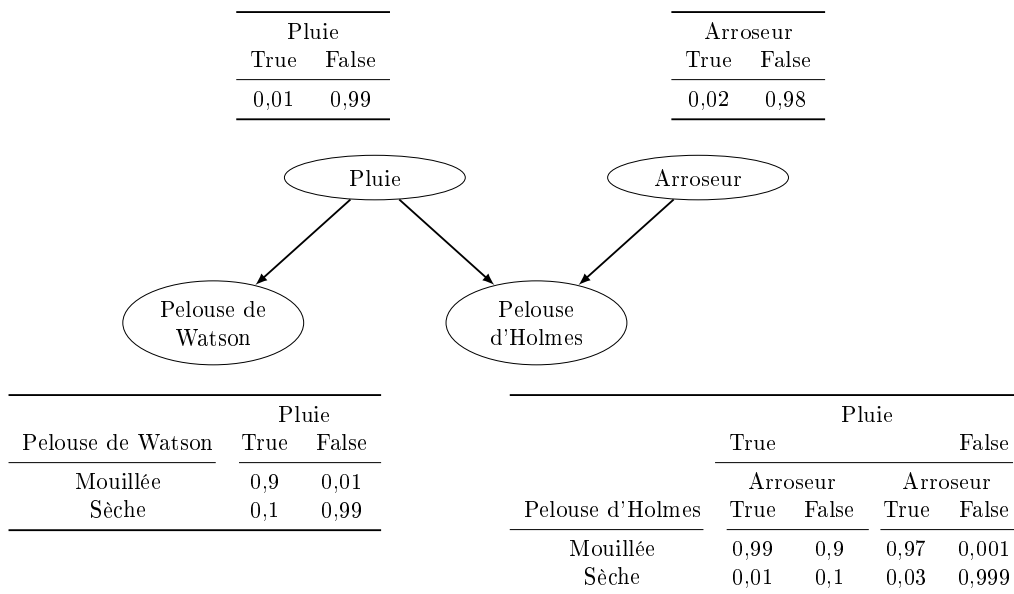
| Pluie | |
|---|---|
| True | False |
| 0,01 | 0,99 |

| Arroseur | |
|---|---|
| True | False |
| 0,02 | 0,98 |

Pluie

Arroseur

Pelouse de Watson

Pelouse d'Holmes

| | Pluie | |
|---|---|---|
| Pelouse de Watson | True | False |
| Mouillée | 0,9 | 0,01 |
| Sèche | 0,1 | 0,99 |

| | Pluie | | | |
|---|---|---|---|---|
| | True | | False | |
| | Arroseur | | Arroseur | |
| Pelouse d'Holmes | True | False | True | False |
| Mouillée | 0,99 | 0,9 | 0,97 | 0,001 |
| Sèche | 0,01 | 0,1 | 0,03 | 0,999 |